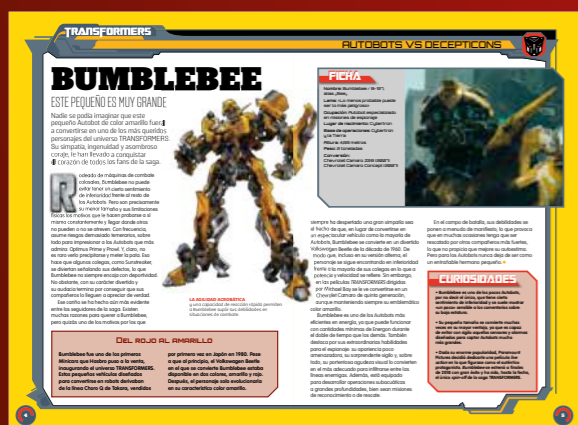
TRANSFORMERS

AUTOBOTS VS DECEPTICONS

BUMBLEBEE

ESTE PEQUEÑO ES MUY GRANDE

Nadie se podía imaginar que este pequeño Autobot de color amarillo fuera a convertirse en uno de los más queridos personajes del universo TRANSFORMERS. Su simpatía, ingenuidad y asombroso coraje, le han llevado a conquistar el corazón de todos los fans de la saga.

Rodeado de máquinas de combate colosales, Bumblebee no puede evitar tener un cierto sentimiento de inferioridad frente al resto de los Autobots. Pero son precisamente su menor tamaño y sus limitaciones físicas los motivos que le hacen probarse a sí mismo constantemente y llegar donde otros no pueden o no se atreven. Con frecuencia, asume riesgos demasiado temerarios, sobre todo para impresionar a los Autobots que más admira: Optimus Prime y Prowl. Y, claro, no es raro verlo precipitarse y meter la pata. Eso hace que algunos colegas, como Sunstreaker, se diviertan señalando sus defectos, lo que Bumblebee se siempre encaja con deportividad. No obstante, con su carácter divertido y su audacia termina por conseguir que sus compañeros lo lleguen a apreciar de verdad.

Los cuerdo se ha hecho aún más evidente entre los seguidores de la saga. Existen muchas razones para querer a Bumblebee, pero quizás uno de los motivos por los que siempre ha despertado una gran simpatía sea el hecho de que, en lugar de convertirse en un espectacular vehículo como la mayoría de Autobots, Bumblebee se convierte en un divertido Volkswagen Beetle de la década de 1960. De modo que, incluso en su versión alienígena, el personaje se sigue encontrando en inferioridad frente a la mayoría de sus colegas en lo que a potencia y velocidad se refiere. Sin embargo, en las películas TRANSFORMERS dirigidas por Michael Bay se le ve convertirse en un Chevrolet Camaro de quinta generación, aunque manteniendo siempre su emblemático color amarillo.

Bumblebee es uno de los Autobots más eficientes en energía, ya que puede funcionar con cantidades mínimas de Energon durante el doble de tiempo que los demás. También destaca por sus extraordinarias habilidades para el espionaje: su apariencia poco amenazadora, su sorprendente sigilo y, sobre todo, su pantomima seguidora visual lo convierten en el más adecuado para infiltrarse entre las líneas enemigas. Además, está equipado para desarrollar operaciones subacuáticas a grandes profundidades, bien sean misiones de reconocimiento o de rescate.

En el campo de batalla, sus debilidades se ponen a menudo de manifiesto, lo que provoca que en muchas ocasiones tenga que ser rescatado por otros compañeros más fuertes, lo que no propicia que mejore su autoestima. Pero para los Autobots nunca deja de ser como un entrañable hermano pequeño.

LA AGILIDAD ACROBÁTICA y una capacidad de reacción rápida permiten a Bumblebee suplir sus debilidades en situaciones de combate.

FICHA
Nombre: Bumblebee / B-127, Goldbug, Bee, ...
Lema: «La menos probable puede ser la más peligrosa»
Ocupación: Autobot especializado en misiones de espionaje
Lugar de nacimiento: Cybertron
Base de operaciones: Cybertron y la Tierra
Altura: 4,88 metros
Peso: 2 toneladas
Conversión:
Chevrolet Camaro 2010 (1984)
Chevrolet Camaro Concept (2007)

CURIOSIDADES
• Bumblebee es uno de los pocos Autobots, por no decir el único, que tiene cierto sentimiento de inferioridad y se quiere mostrar tan joven, amable e ingenuo como un niño.
• Su pequeño tamaño se convierte muchas veces en su mejor ventaja, ya que es capaz de entrar con sigilo espacios cerrados y optimiza situaciones para captar Autobots mucho más grandes.
• Dada su enorme popularidad, Paramount Pictures decidió dedicarle una película, fue estrenada en diciembre de 2018 con gran éxito y fue, hasta la fecha, el único spin-off de la saga TRANSFORMERS.

EL ROJO AL AMARILLO
Bumblebee fue uno de los primeros Minicars que Hasbro puso a la venta, inaugurando el universo TRANSFORMERS. Estos pequeños vehículos diseñados para convertirse en robots derivaban de la línea Choro Q de Takara, vendidos por primera vez en Japón en 1980. Pese a que, al principio, el Volkswagen Beetle en el que se convierte Bumblebee estaba disponible en dos colores, amarillo y rojo. Después, el personaje sólo evolucionaría en su característico color amarillo.

6

7